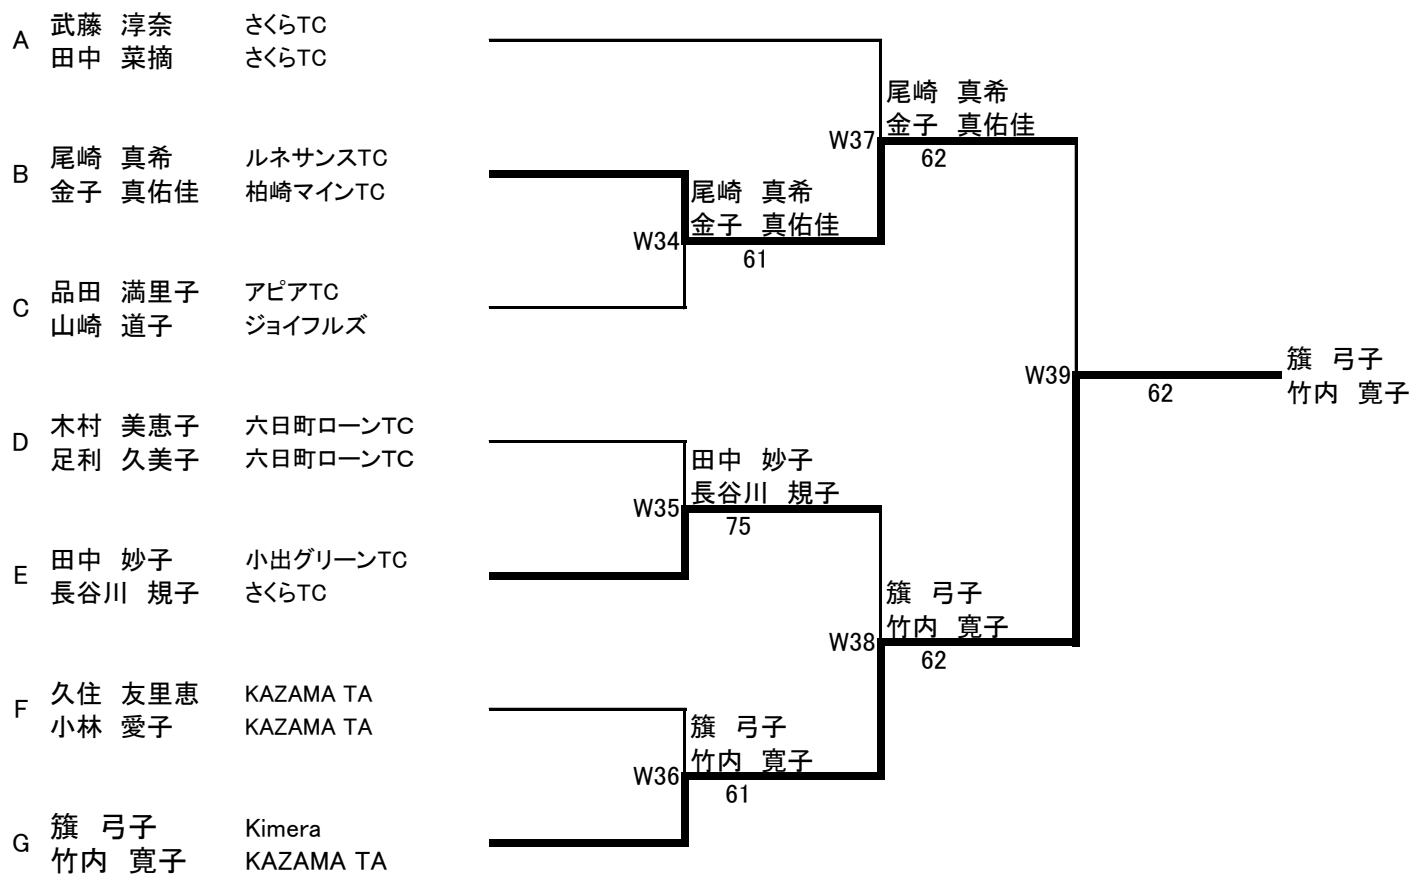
A 武藤 淳奈 さくらTC
田中 菜摘 さくらTC

B 尾崎 真希 ルネサンスTC
金子 真佑佳 柏崎マインTC

C 品田 満里子 アピアTC
山崎 道子 ジョイフルズ

D 木村 美恵子 六日町ローンTC
足利 久美子 六日町ローンTC

E 田中 妙子 小出グリーンTC
長谷川 規子 さくらTC

F 久住 友里恵 KAZAMA TA
小林 愛子 KAZAMA TA

G 旗 弓子 Kimera
竹内 寛子 KAZAMA TA

W34
尾崎 真希
金子 真佑佳
61

W35
田中 妙子
長谷川 規子
75

W36
旗 弓子
竹内 寛子
61

W37
尾崎 真希
金子 真佑佳
62

W38
旗 弓子
竹内 寛子
62

W39
62
旗 弓子
竹内 寛子